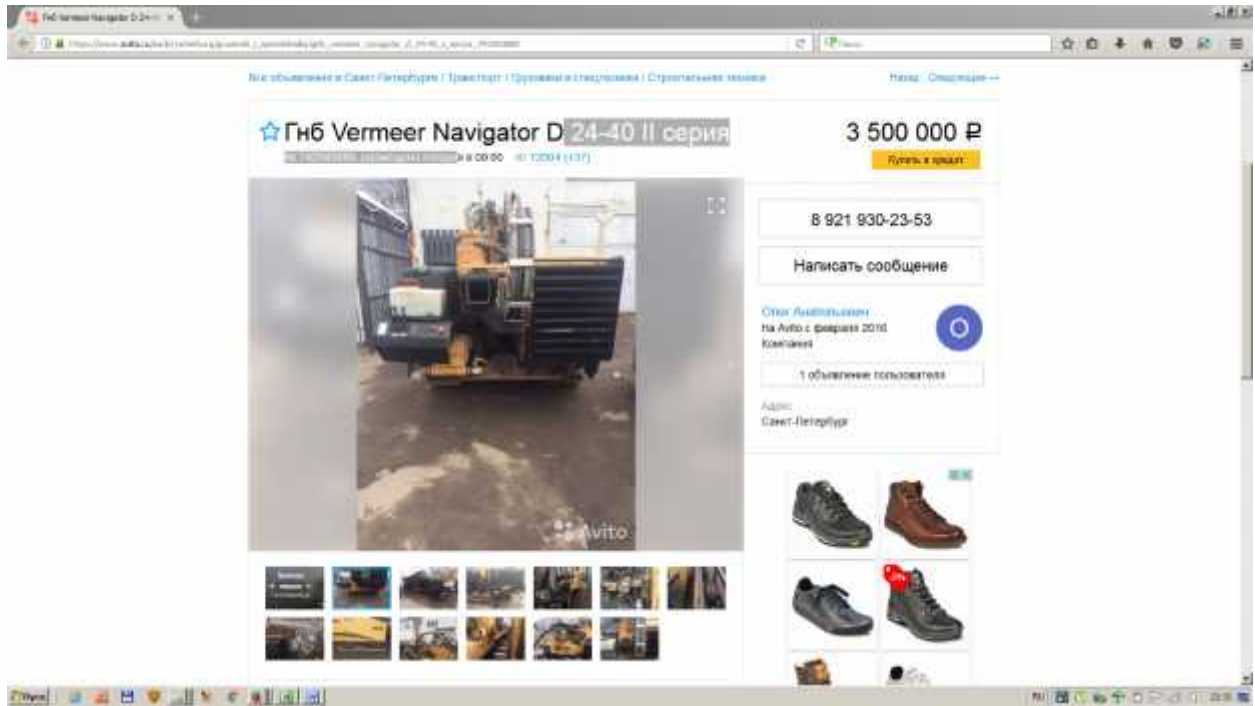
Гнб Vermeer Navigator D 24-40 II серия

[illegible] в 09:00 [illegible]

3 500 000 ₽

Купить в кредит

8 921 930-23-53

Написать сообщение

Олег Анатольевич
На Avito с февраля 2016
Компания

1 объявление пользователя

Адрес
Санкт-Петербург

Avito

Назад Следующее →

Все объявления в Санкт-Петербурге / Транспорт / Грузовики и спецтехника / Строительная техника